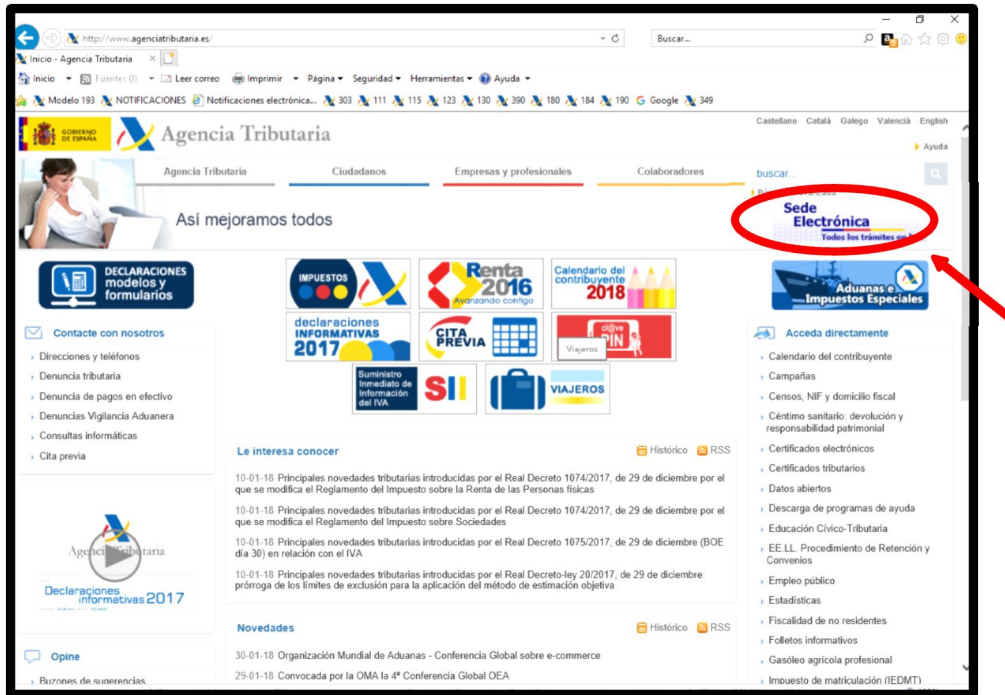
http://www.agenciatributaria.es/

Buscar...

Inicio - Agencia Tributaria

Inicio Fuentes (0) Leer correo Imprimir Página Seguridad Herramientas Ayuda

Modelo 193 NOTIFICACIONES Notificaciones electrónica... 303 111 115 123 130 390 180 184 190 Google 349

GOBIERNO DE ESPAÑA

Agencia Tributaria

Castellano Català Galego Valencià English

Ayuda

Agencia Tributaria Ciudadanos Empresas y profesionales Colaboradores

buscar...

Así mejoramos todos

Sede Electrónica
Todos los trámites en la

DECLARACIONES modelos y formularios

IMPUESTOS

Renta 2016 Avanzando contigo

Calendario del contribuyente 2018

Aduanas e Impuestos Especiales

declaraciones INFORMATIVAS 2017

CITA PREVIA

cl@ve PIN

Viajeros

Suministro Inmediato de Información del IVA SII

VIAJEROS

Contacte con nosotros

Direcciones y teléfonos
Denuncia tributaria
Denuncia de pagos en efectivo
Denuncias Vigilancia Aduanera
Consultas informáticas
Cita previa

Agencia Tributaria

Declaraciones informativas 2017

Opine

Buzones de sugerencias

Le interesa conocer

Histórico RSS

10-01-18 Principales novedades tributarias introducidas por el Real Decreto 1074/2017, de 29 de diciembre por el que se modifica el Reglamento del Impuesto sobre la Renta de las Personas físicas

10-01-18 Principales novedades tributarias introducidas por el Real Decreto 1074/2017, de 29 de diciembre por el que se modifica el Reglamento del Impuesto sobre Sociedades

10-01-18 Principales novedades tributarias introducidas por el Real Decreto 1075/2017, de 29 de diciembre (BOE día 30) en relación con el IVA

10-01-18 Principales novedades tributarias introducidas por el Real Decreto-ley 20/2017, de 29 de diciembre: prórroga de los límites de exclusión para la aplicación del método de estimación objetiva

Novedades

Histórico RSS

30-01-18 Organización Mundial de Aduanas - Conferencia Global sobre e-commerce

29-01-18 Convocada por la OMA la 4ª Conferencia Global OEA

Acceda directamente

Calendario del contribuyente
Campañas
Censos, NIF y domicilio fiscal
Céntimo sanitario: devolución y responsabilidad patrimonial
Certificados electrónicos
Certificados tributarios
Datos abiertos
Descarga de programas de ayuda
Educación Cívico-Tributaria
EE.LL. Procedimiento de Retención y Convenios
Empleo público
Estadísticas
Fiscalidad de no residentes
Folletos informativos
Gasóleo agrícola profesional
Impuesto de matriculación (IEDMT)